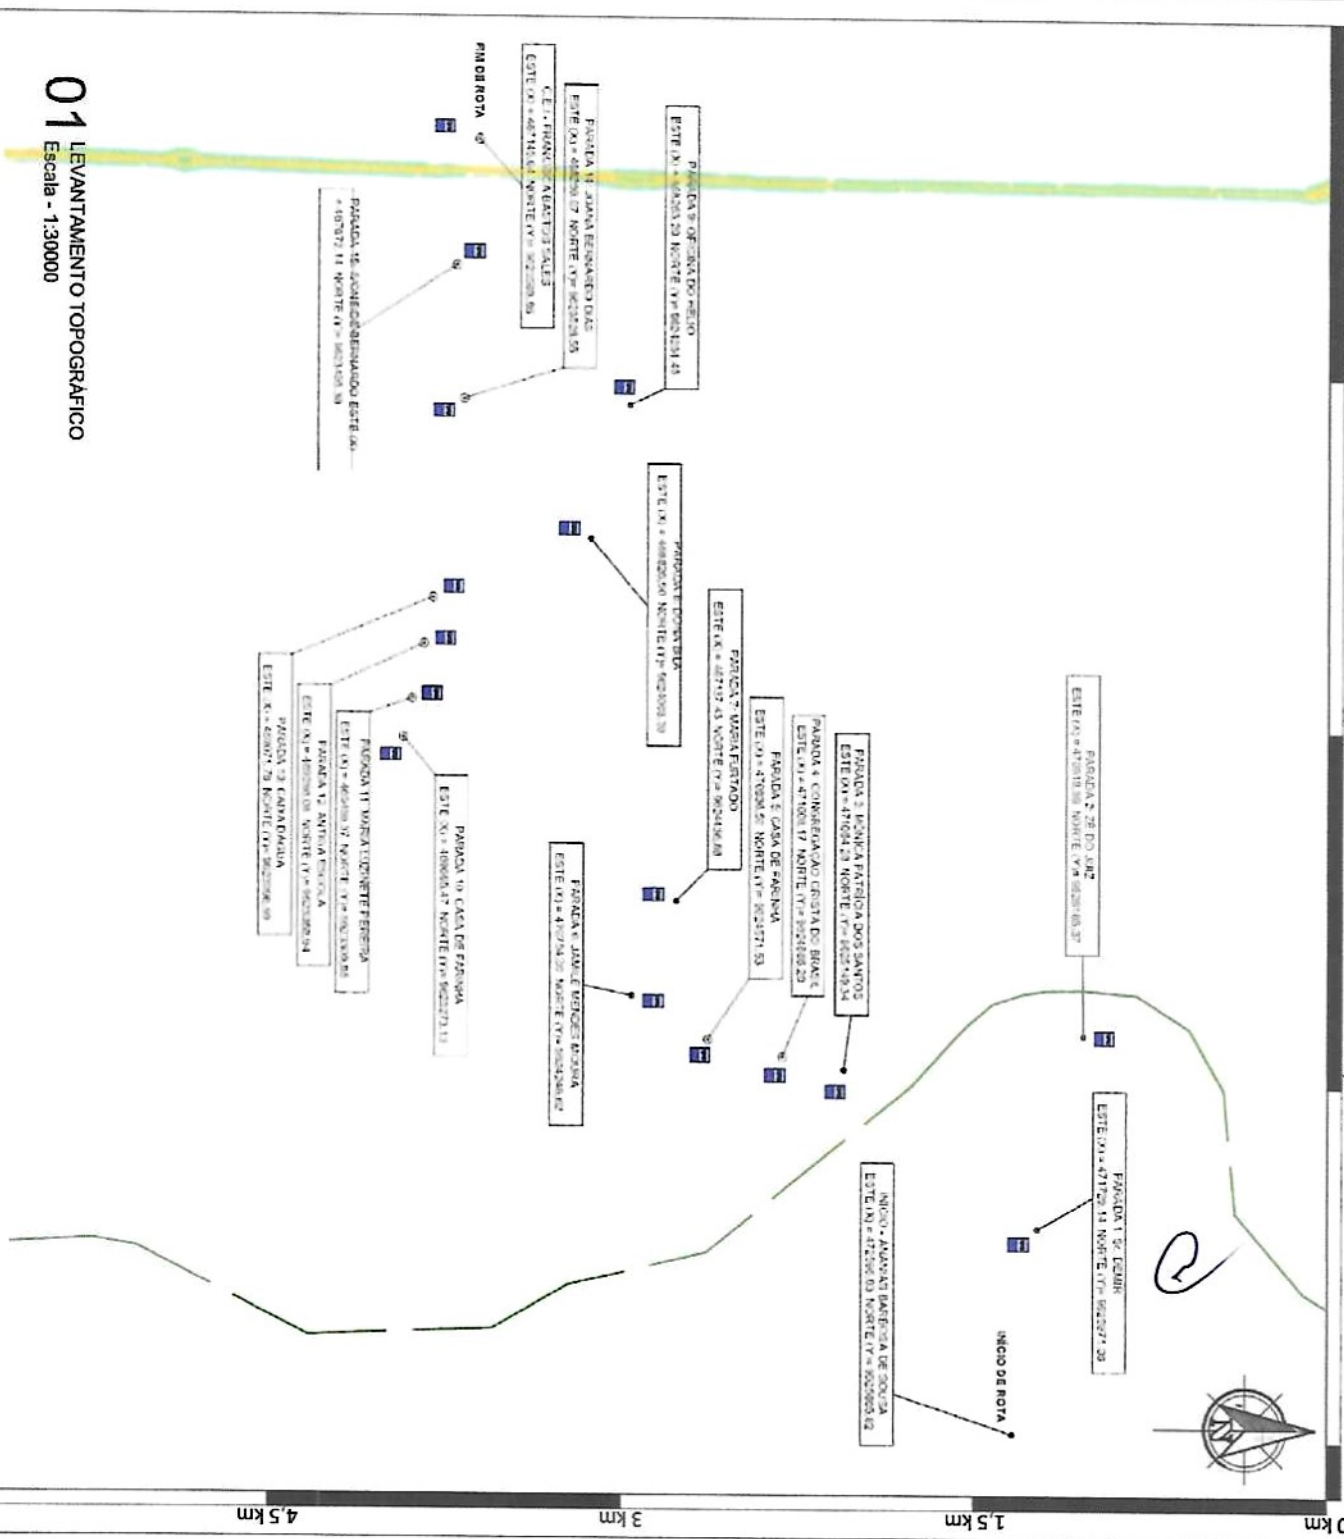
01 LEVANTAMENTO TOPOGRÁFICO
Escala - 1:30000

FIM DE ROTA

C.E.I. FRANCISCA BASTOS SALES
ESTE (X) = 467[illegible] NORTE (Y) = 9622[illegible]

PARADA 15 JOANA BERNARDO DIAS
ESTE (X) = 468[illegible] NORTE (Y) = 962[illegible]

PARADA 9 OFICINA DO HÉLIO
ESTE (X) = 468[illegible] NORTE (Y) = 962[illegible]

PARADA 16 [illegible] BERNARDO ESTE (X) = 467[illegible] NORTE (Y) = 962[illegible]

PARADA 8 DONA BIA
ESTE (X) = 4688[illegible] NORTE (Y) = 962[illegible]

PARADA 7 MARIA FURTADO
ESTE (X) = 47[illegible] NORTE (Y) = 962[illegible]

PARADA 13 CAPADAGUA
ESTE (X) = 46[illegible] NORTE (Y) = 962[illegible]

PARADA 12 ANTIGA ESCOLA
ESTE (X) = 469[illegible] NORTE (Y) = 962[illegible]

PARADA 11 MARIA LUZINETE PEREIRA
ESTE (X) = 469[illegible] NORTE (Y) = 962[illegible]

PARADA 10 CASA DE FARINHA
ESTE (X) = 4696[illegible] NORTE (Y) = 962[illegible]

PARADA 6 JANIE MENDES MOURA
ESTE (X) = 4707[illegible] NORTE (Y) = 962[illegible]

PARADA 5 CASA DE FARINHA
ESTE (X) = 4709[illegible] NORTE (Y) = 962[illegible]

PARADA 4 CONGREGAÇÃO CRISTÃ DO BRASIL
ESTE (X) = 4710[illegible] NORTE (Y) = 962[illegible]

PARADA 3 MÔNICA PATRÍCIA DOS SANTOS
ESTE (X) = 4710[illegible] NORTE (Y) = 962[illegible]

PARADA 2 ZÉ DO JUIZ
ESTE (X) = 4718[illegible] NORTE (Y) = 962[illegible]

PARADA 1 SÍ DEMIR
ESTE (X) = 4717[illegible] NORTE (Y) = 962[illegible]

INÍCIO - ANAIAS BARBOSA DE SOUSA
ESTE (X) = 4725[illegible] NORTE (Y) = 962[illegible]

INÍCIO DE ROTA

0 km
1,5 km
3 km
4,5 km